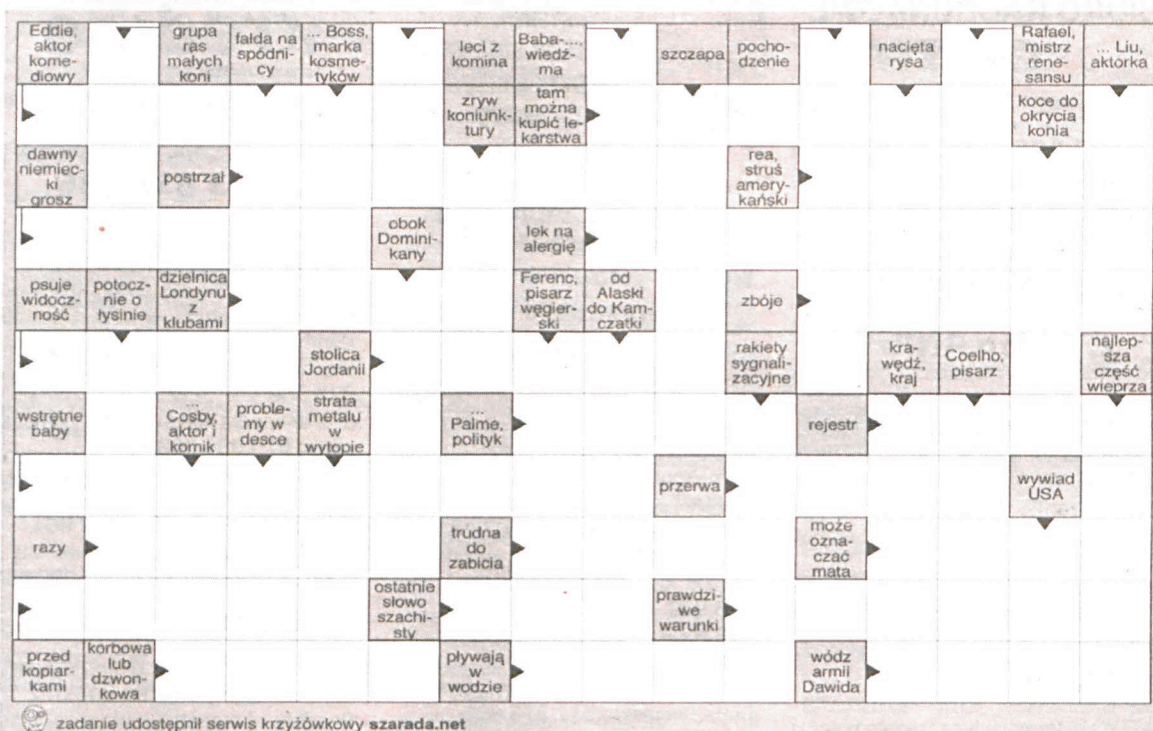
Eddie, aktor komediowy

grupa ras małych koni

fałda na spódnicy

... Boss, marka kosmetyków

leci z komina

Baba-..., wiedźma

szczapa

pochodzenie

nacięta rysa

Rafael, mistrz renesansu

... Liu, aktorka

zryw koniunktury

tam można kupić lekarstwa

koce do okrycia konia

dawny niemiecki grosz

postrzał

rea, struś amerykański

obok Dominikany

lek na alergię

psuje widoczność

potocznie o łysinie

dzielnica Londynu z klubami

Ferenc, pisarz węgierski

od Alaski do Kamczatki

zbóje

stolica Jordanii

rakiety sygnalizacyjne

krawędź, kraj

Coelho, pisarz

najlepsza część wieprza

wstrętne baby

... Cosby, aktor i komik

problemy w desce

strata metalu w wytopie

... Palme, polityk

rejestr

przerwa

wywiad USA

razy

trudna do zabicia

może oznaczać mata

ostatnie słowo szachisty

prawdziwe warunki

przed kopiarkami

korbowa lub dzwonkowa

pływają w wodzie

wódz armii Dawida

zadanie udostępnił serwis krzyżówkowy szarada.net